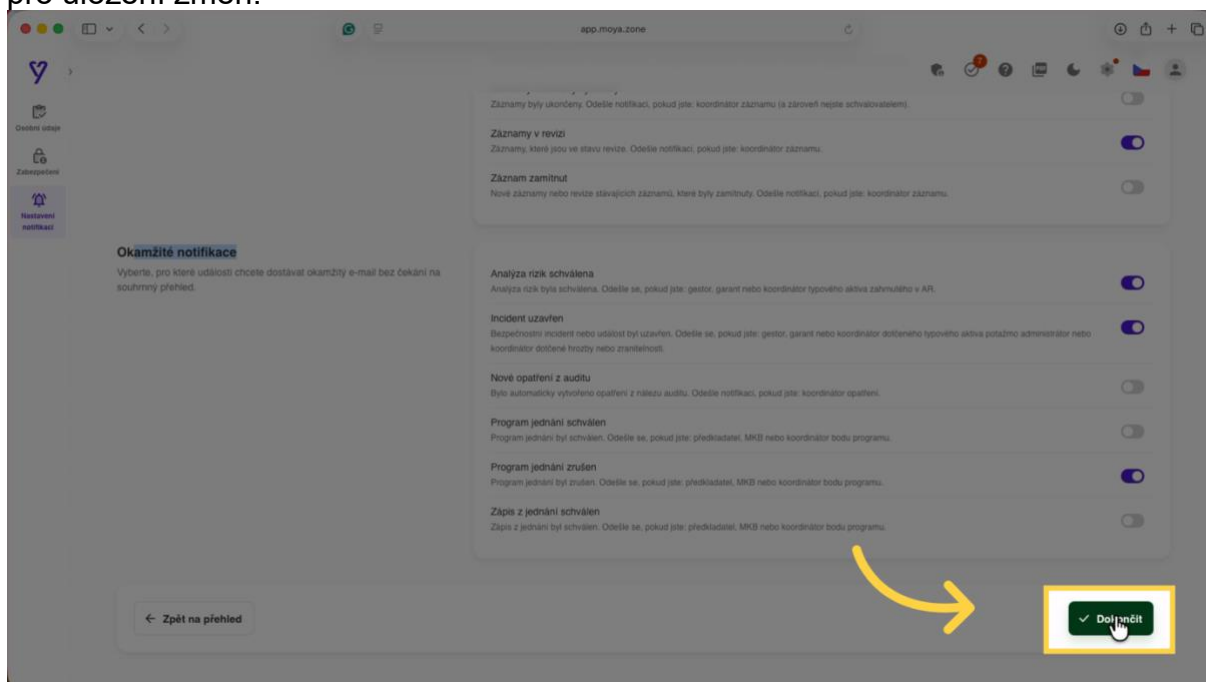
pro uložení změn.

app.moya.zone

Osobní údaje
Zabezpečení
Nastavení notifikací

Záznamy byly ukončeny. Odešle notifikaci, pokud jste: koordinátor záznamu (a zároveň nejste schvalovatelem).

Záznamy v revizi
Záznamy, které jsou ve stavu revize. Odešle notifikaci, pokud jste: koordinátor záznamu.

Záznam zamítnut
Nové záznamy nebo revize stávajících záznamů, které byly zamítnuty. Odešle notifikaci, pokud jste: koordinátor záznamu.

Okamžité notifikace
Vyberte, pro které události chcete dostávat okamžitý e-mail bez čekání na souhrnný přehled.

Analýza rizik schválena
Analýza rizik byla schválena. Odešle se, pokud jste: gestor, garant nebo koordinátor typového aktiva zahrnutého v AR.

Incident uzavřen
Bezpečnostní incident nebo událost byl uzavřen. Odešle se, pokud jste: gestor, garant nebo koordinátor dotčeného typového aktiva potažmo administrátor nebo koordinátor dotčené hrozby nebo zranitelnosti.

Nové opatření z auditu
Bylo automaticky vytvořeno opatření z nálezu auditu. Odešle notifikaci, pokud jste: koordinátor opatření.

Program jednání schválen
Program jednání byl schválen. Odešle se, pokud jste: předkladatel, MKB nebo koordinátor bodu programu.

Program jednání zrušen
Program jednání byl zrušen. Odešle se, pokud jste: předkladatel, MKB nebo koordinátor bodu programu.

Zápis z jednání schválen
Zápis z jednání byl schválen. Odešle se, pokud jste: předkladatel, MKB nebo koordinátor bodu programu.

← Zpět na přehled

✓ Dokončit